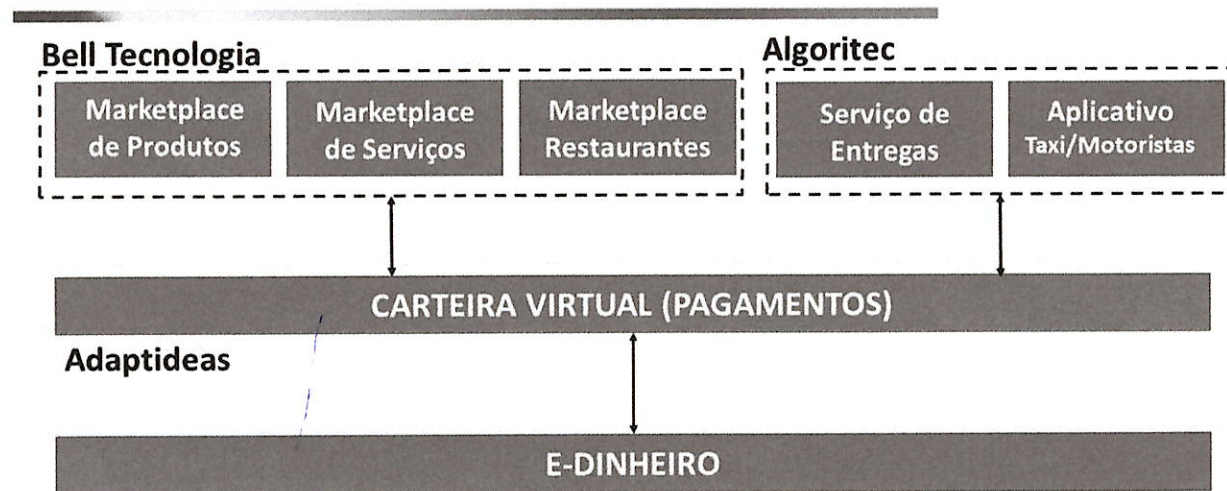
Bell Tecnologia

Marketplace de Produtos

Marketplace de Serviços

Marketplace Restaurantes

Algoritec

Serviço de Entregas

Aplicativo Taxi/Motoristas

CARTEIRA VIRTUAL (PAGAMENTOS)

Adaptideas

E-DINHEIRO